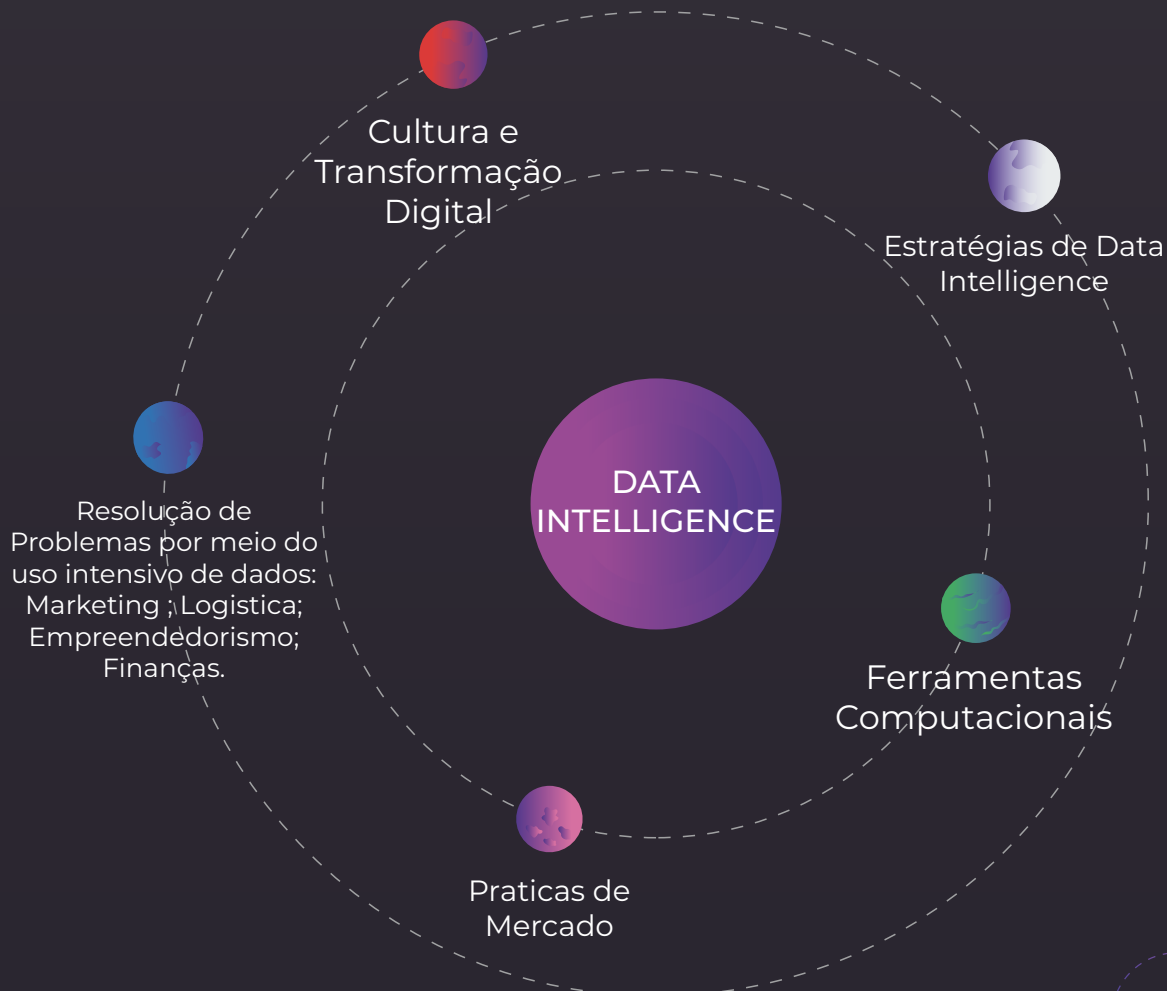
Cultura e Transformação Digital

Estratégias de Data Intelligence

DATA INTELLIGENCE

Resolução de Problemas por meio do uso intensivo de dados: Marketing ; Logistica; Empreendedorismo; Finanças.

Ferramentas Computacionais

Praticas de Mercado